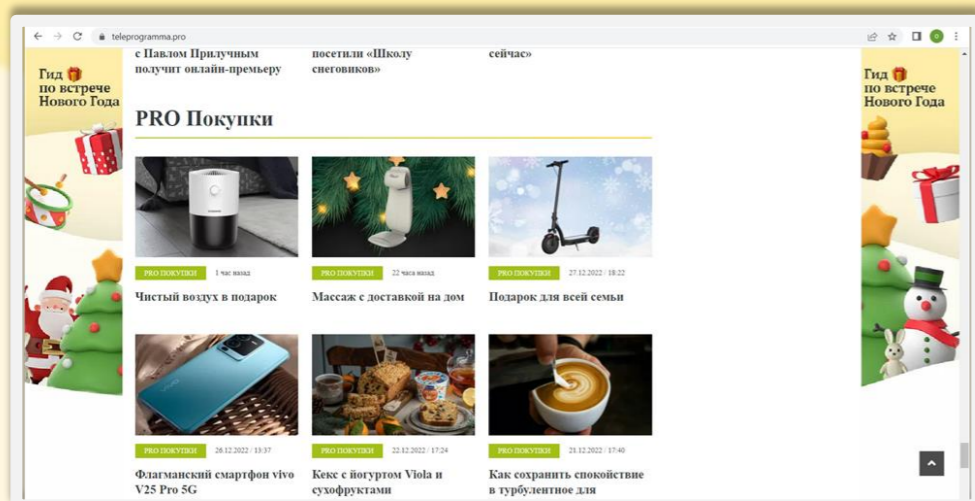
teleprogramma.pro

с Павлом Прилучным получит онлайн-премьеру

посетили «Школу снеговиков»

сейчас»

Гид по встрече Нового Года

Гид по встрече Нового Года

PRO Покупки

PRO ПОКУПКИ 1 час назад

Чистый воздух в подарок

PRO ПОКУПКИ 22 часа назад

Массаж с доставкой на дом

PRO ПОКУПКИ 27.12.2022 / 18:22

Подарок для всей семьи

PRO ПОКУПКИ 26.12.2022 / 13:37

Флагманский смартфон vivo V25 Pro 5G

PRO ПОКУПКИ 22.12.2022 / 17:24

Кекс с йогуртом Viola и сухофруктами

PRO ПОКУПКИ 21.12.2022 / 17:40

Как сохранить спокойствие в турбулентное для